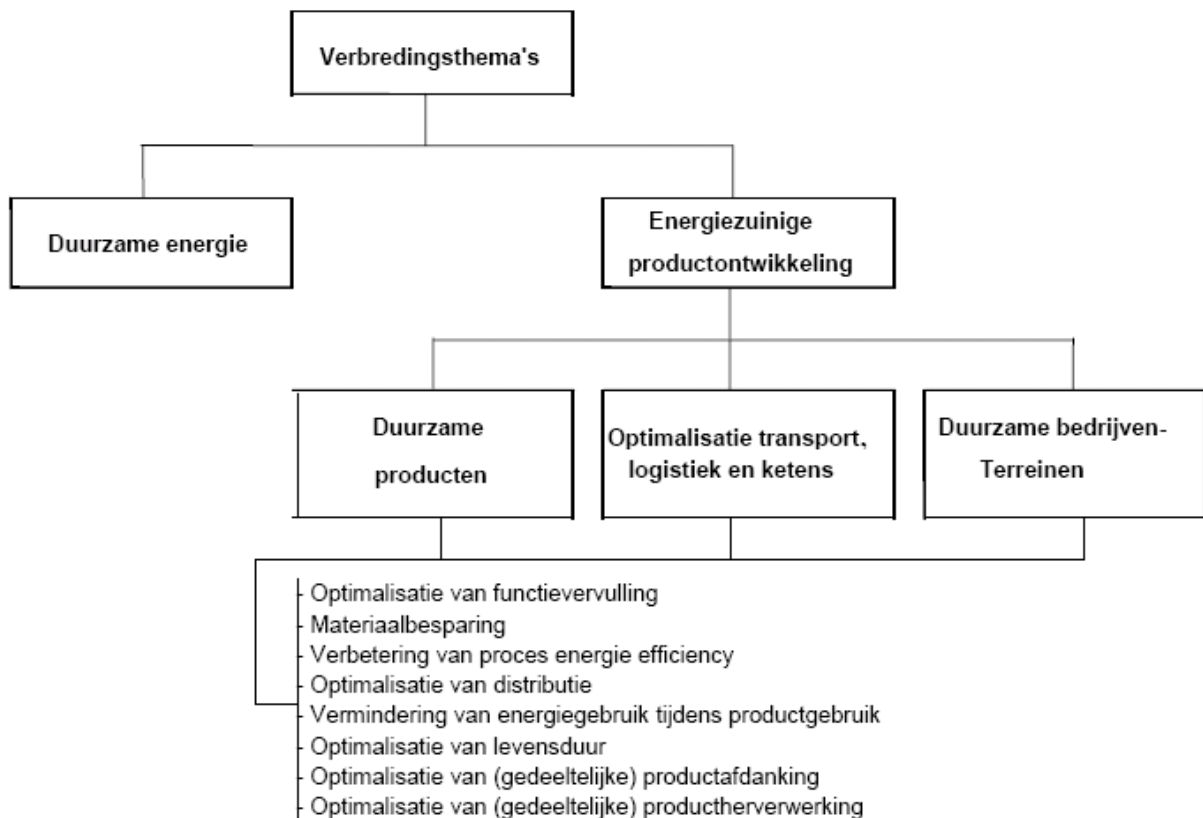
Verbredingsthema's

Duurzame energie

Energiezuinige productontwikkeling

Duurzame producten

Optimalisatie transport, logistiek en ketens

Duurzame bedrijven-Terreinen

- Optimalisatie van functievervulling
- Materiaalbesparing
- Verbetering van proces energie efficiency
- Optimalisatie van distributie
- Vermindering van energiegebruik tijdens productgebruik
- Optimalisatie van levensduur
- Optimalisatie van (gedeeltelijke) productafdanking
- Optimalisatie van (gedeeltelijke) productherverwerking